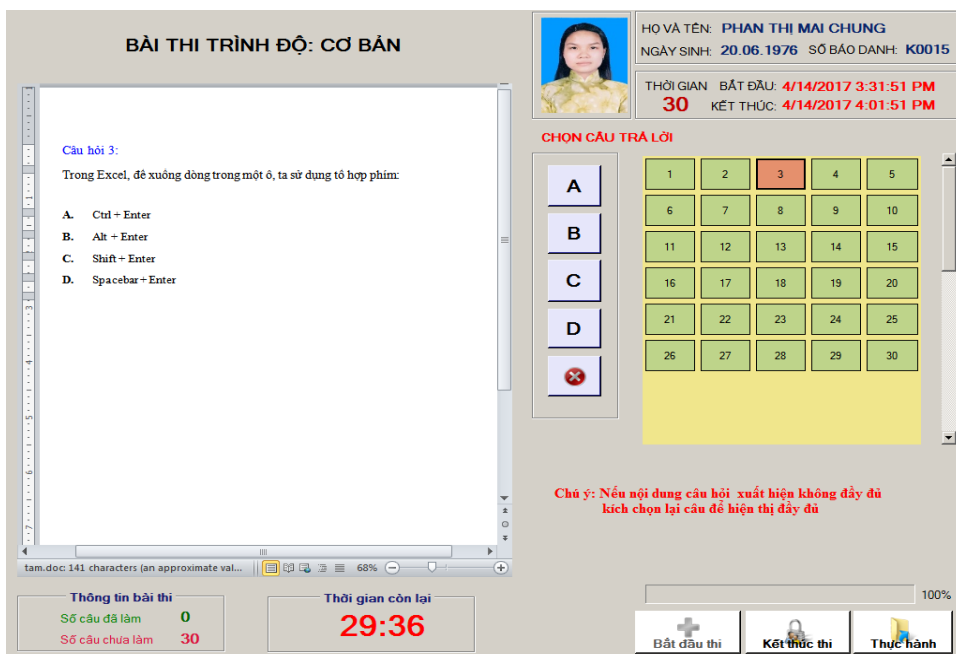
BÀI THI TRÌNH ĐỘ: CƠ BẢN

HỌ VÀ TÊN: PHAN THỊ MAI CHUNG
NGÀY SINH: 20.06.1976 SỐ BÁO DANH: K0015

THỜI GIAN 30 BẮT ĐẦU: 4/14/2017 3:31:51 PM
KẾT THÚC: 4/14/2017 4:01:51 PM

Câu hỏi 3:

Trong Excel, để xuống dòng trong một ô, ta sử dụng tổ hợp phím:

A. Ctrl + Enter
B. Alt + Enter
C. Shift + Enter
D. Spacebar + Enter

CHỌN CÂU TRẢ LỜI

A
B
C
D

| 1 | 2 | 3 | 4 | 5 |
|---|---|---|---|---|
| 6 | 7 | 8 | 9 | 10 |
| 11 | 12 | 13 | 14 | 15 |
| 16 | 17 | 18 | 19 | 20 |
| 21 | 22 | 23 | 24 | 25 |
| 26 | 27 | 28 | 29 | 30 |

Chú ý: Nếu nội dung câu hỏi xuất hiện không đầy đủ kích chọn lại câu để hiện thị đầy đủ

tam.doc: 141 characters (an approximate val... 68%

100%

Thông tin bài thi
Số câu đã làm 0
Số câu chưa làm 30

Thời gian còn lại
29:36

Bắt đầu thi
Kết thúc thi
Thực hành